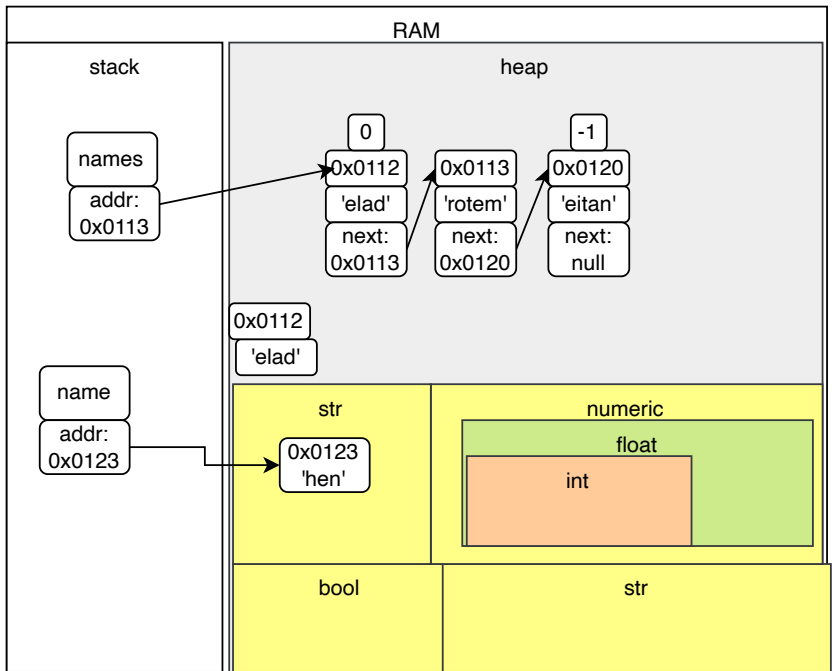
RAM

stack

heap

names

addr:
0x0113

0

0x0112

'elad'

next:
0x0113

0x0113

'rotem'

next:
0x0120

-1

0x0120

'eitan'

next:
null

0x0112

'elad'

name

addr:
0x0123

str

0x0123
'hen'

numeric

float

int

bool

str